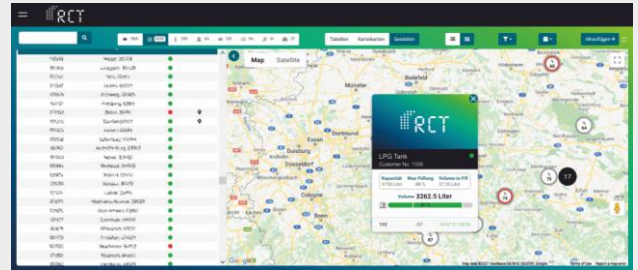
RCT

Tabellen Kennkarten Geräten

Hinzufügen

Map Satellite

RCT

LPG Tank

Customer No. 1356

Kapazität Max Füllung Volume to Fill

Volume 3262.5 Liter

Bielefeld

Münster

Dortmund

Essen

Duisburg

Düsseldorf

Cologne

Bonn

Kassel

Frankfurt

17

64

87

Google